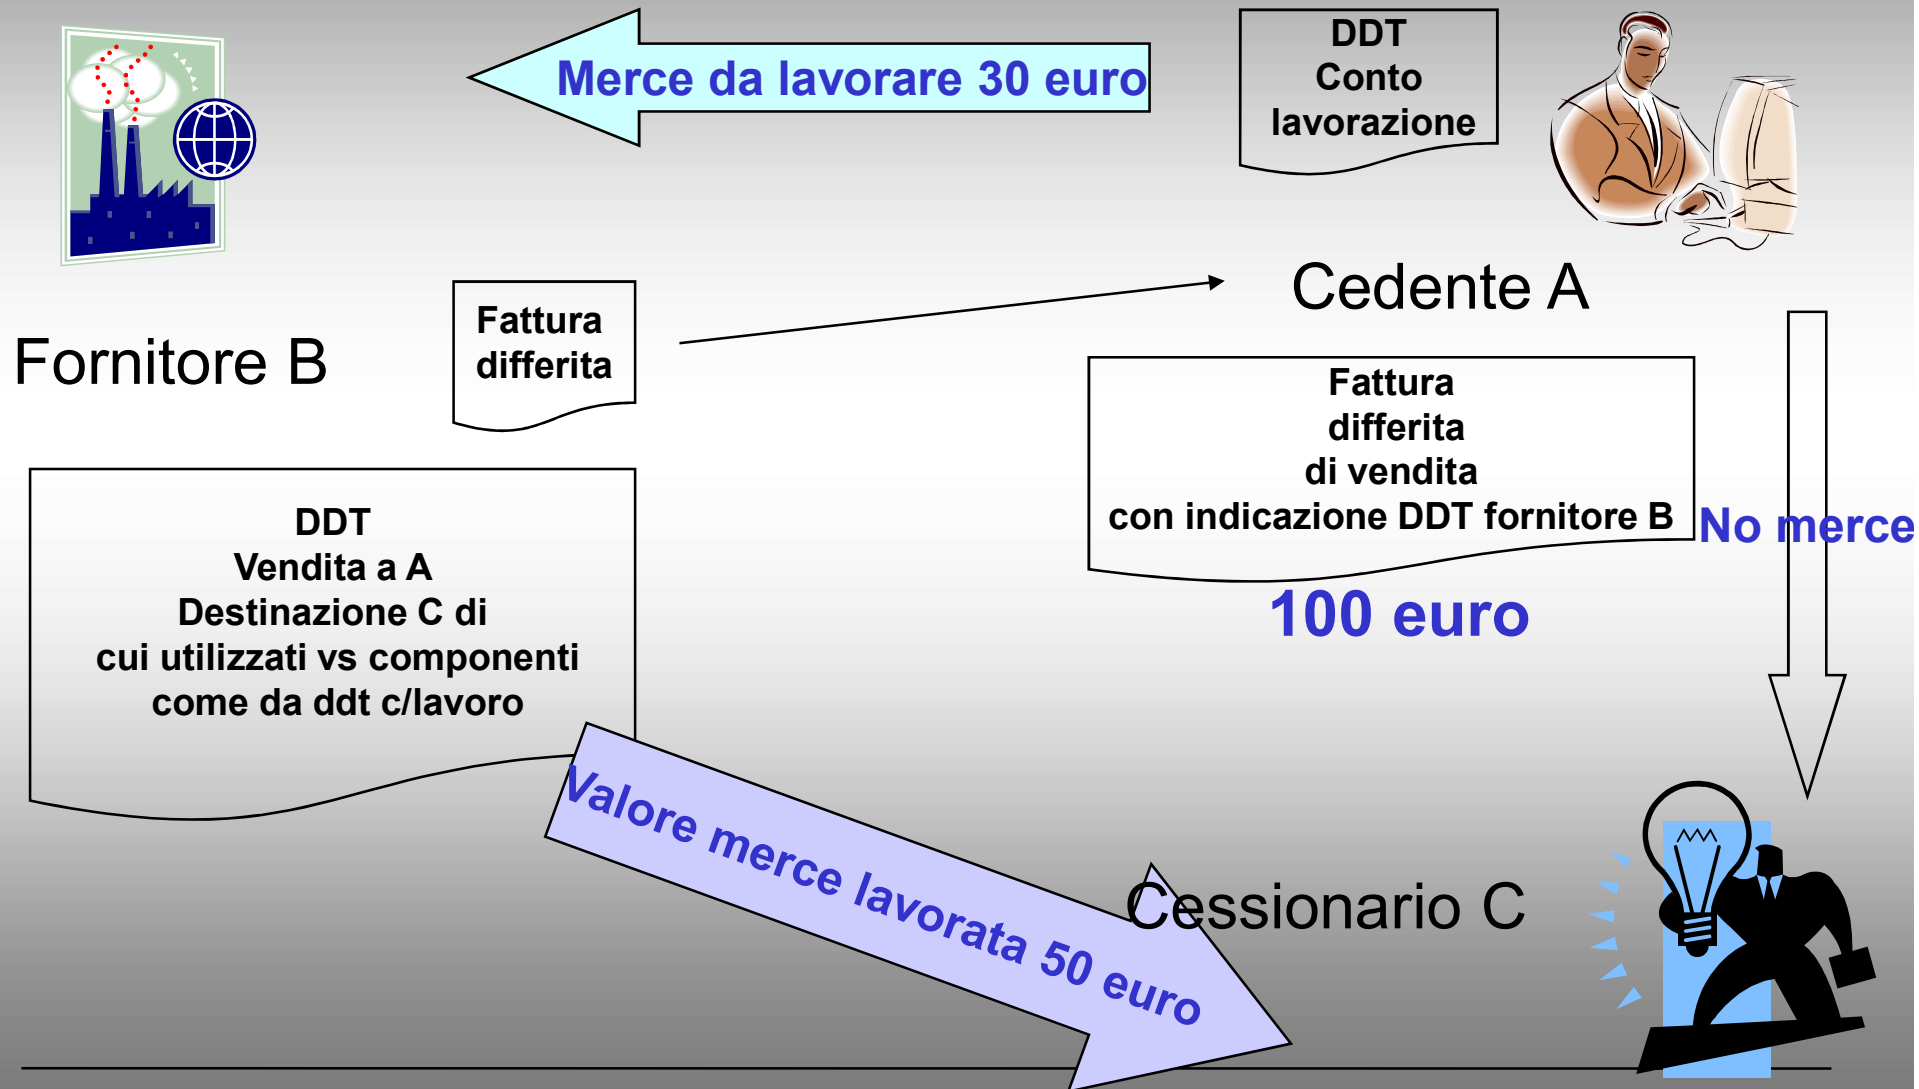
Merce da lavorare 30 euro

DDT
Conto
lavorazione

Fornitore B

Fattura
differita

Cedente A

Fattura
differita
di vendita
con indicazione DDT fornitore B

100 euro

No merce

DDT
Vendita a A
Destinazione C di
cui utilizzati vs componenti
come da ddt c/lavoro

Valore merce lavorata 50 euro

Cessionario C